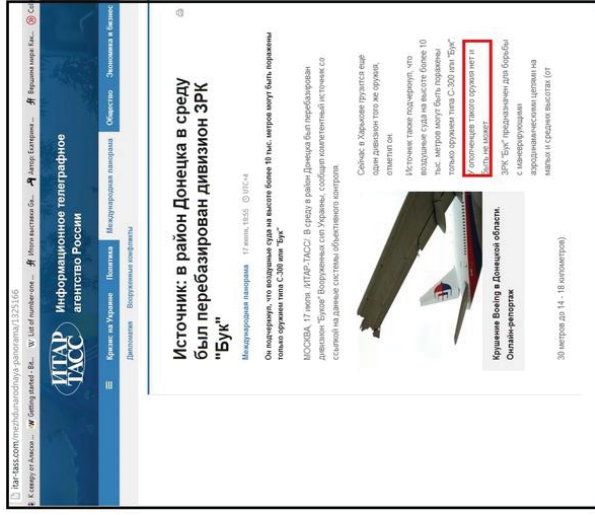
itar-tass.com/mezhdunarodnaya-panorama/1325166

К северу от Алексан... Getting started - Bit... List of number-one ... Итоги выставки Ge... Автор: Екатерина ... Вершина мира: Кан... Cel

ИТАР ТАСС Информационное телеграфное агентство России

Кризис на Украине Политика Международная панорама Общество Экономика и бизнес

Дипломатия Вооруженные конфликты

Источник: в район Донецка в среду был перебазирован дивизион ЗРК "Бук"

Международная панорама 17 июля, 19:55 UTC+4

Он подчеркнул, что воздушные суда на высоте более 10 тыс. метров могут быть поражены только оружием типа С-300 или "Бук"

МОСКВА, 17 июля. /ИТАР-ТАСС/. В среду в район Донецка был перебазирован дивизион "Буков" Вооруженных сил Украины, сообщил компетентный источник со ссылкой на данные системы объективного контроля.

Сейчас в Харькове грузится еще один дивизион того же оружия, отметил он.

Источник также подчеркнул, что воздушные суда на высоте более 10 тыс. метров могут быть поражены только оружием типа С-300 или "Бук". "У ополченцев такого оружия нет и быть не может".

ЗРК "Бук" предназначен для борьбы с маневрирующими аэродинамическими целями на малых и средних высотах (от

30 метров до 14 - 18 километров).

Крушение Boeing в Донецкой области. Онлайн-репортаж